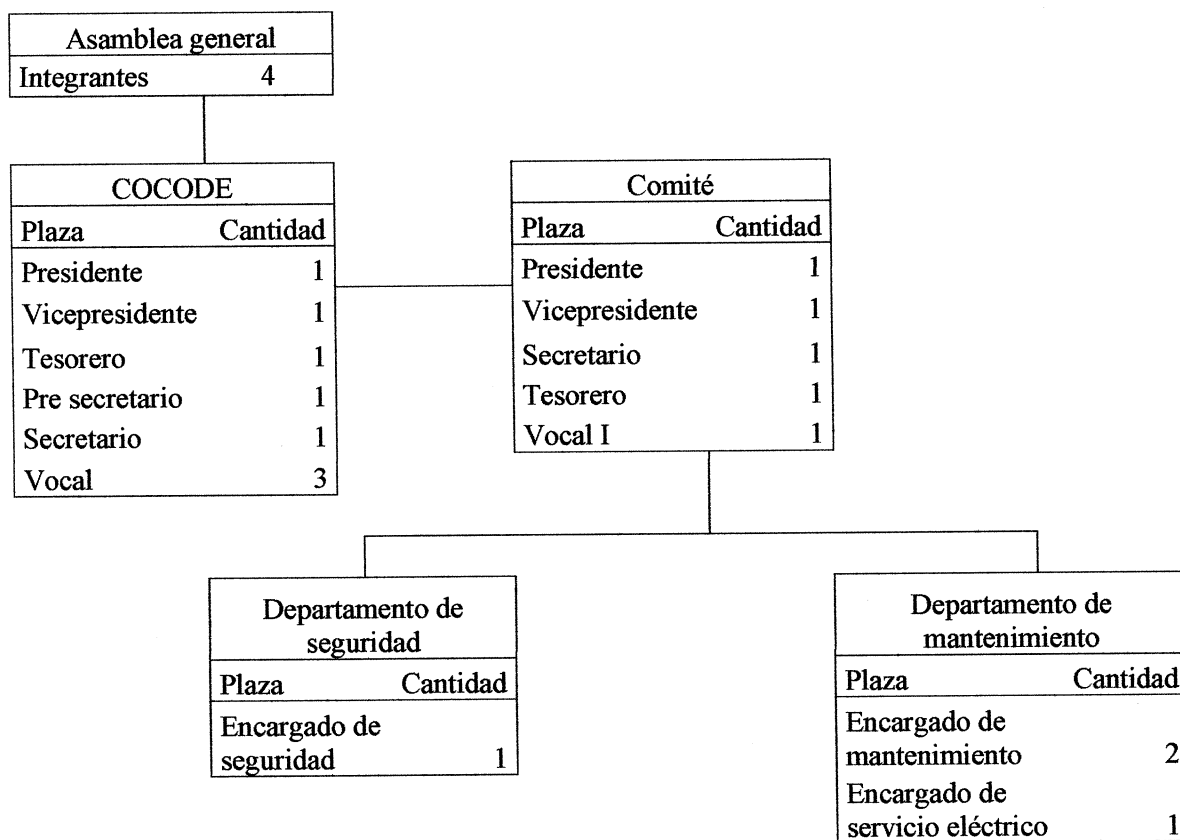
Asamblea general

| Integrantes | 4 |
|---|---|

COCODE

| Plaza | Cantidad |
|---|---|
| Presidente | 1 |
| Vicepresidente | 1 |
| Tesorero | 1 |
| Pre secretario | 1 |
| Secretario | 1 |
| Vocal | 3 |

Comité

| Plaza | Cantidad |
|---|---|
| Presidente | 1 |
| Vicepresidente | 1 |
| Secretario | 1 |
| Tesorero | 1 |
| Vocal I | 1 |

Departamento de seguridad

| Plaza | Cantidad |
|---|---|
| Encargado de seguridad | 1 |

Departamento de mantenimiento

| Plaza | Cantidad |
|---|---|
| Encargado de mantenimiento | 2 |
| Encargado de servicio eléctrico | 1 |